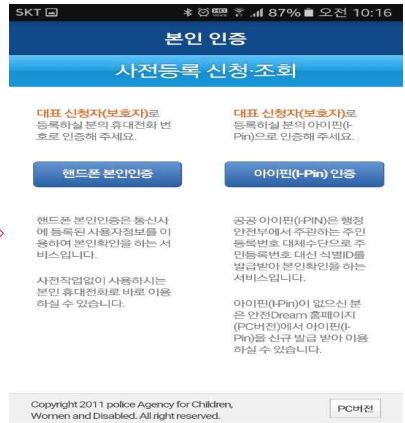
SKT 87% 오전 10:16

본인 인증

사전등록 신청·조회

대표 신청자(보호자)로 등록하실 분의 휴대전화 번호로 인증해 주세요.

핸드폰 본인인증

핸드폰 본인인증은 통신사에 등록된 사용자정보를 이용하여 본인확인을 하는 서비스입니다.

사전작업없이 사용하시는 본인 휴대전화로 바로 이용하실 수 있습니다.

대표 신청자(보호자)로 등록하실 분의 아이핀(I-Pin)으로 인증해 주세요.

아이핀(I-Pin) 인증

공공 아이핀(I-PIN)은 행정안전부에서 주관하는 주민등록번호 대체수단으로 주민등록번호 대신 식별ID를 발급받아 본인확인을 하는 서비스입니다.

아이핀(I-Pin)이 없으신 분은 안전Dream 홈페이지(PC버전)에서 아이핀(I-Pin)을 신규 발급 받아 이용하실 수 있습니다.

Copyright 2011 police Agency for Children, Women and Disabled. All right reserved.

PC버전